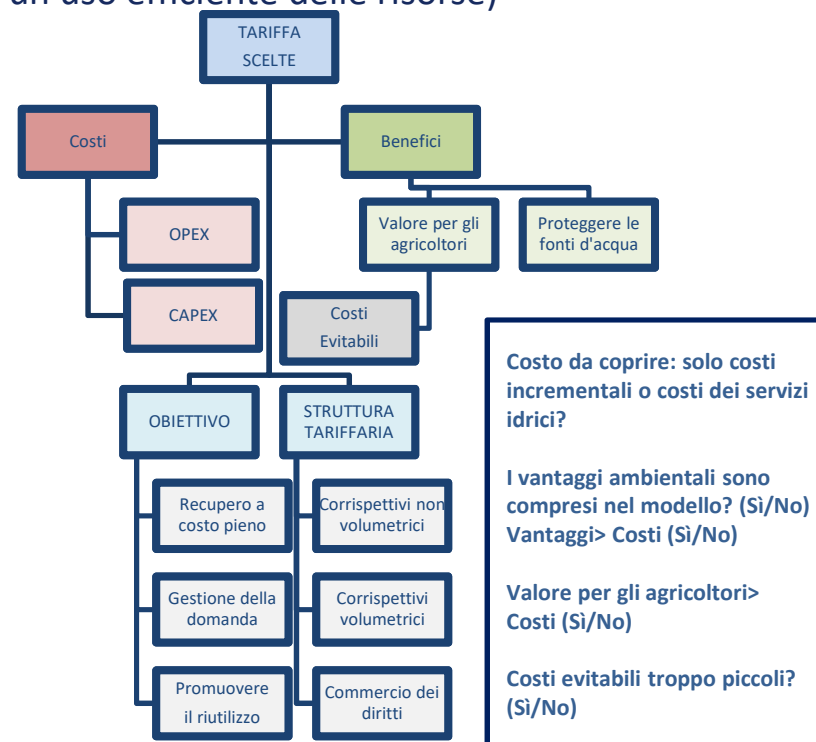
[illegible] un uso efficiente delle risorse)

TARIFFA SCELTE

Costi

Benefici

OPEX

CAPEX

Valore per gli agricoltori

Proteggere le fonti d'acqua

Costi Evitabili

OBIETTIVO

STRUTTURA TARIFFARIA

Recupero a costo pieno

Gestione della domanda

Promuovere il riutilizzo

Corrispettivi non volumetrici

Corrispettivi volumetrici

Commercio dei diritti

Costo da coprire: solo costi incrementali o costi dei servizi idrici?

I vantaggi ambientali sono compresi nel modello? (Sì/No)
Vantaggi> Costi (Sì/No)

Valore per gli agricoltori> Costi (Sì/No)

Costi evitabili troppo piccoli? (Sì/No)